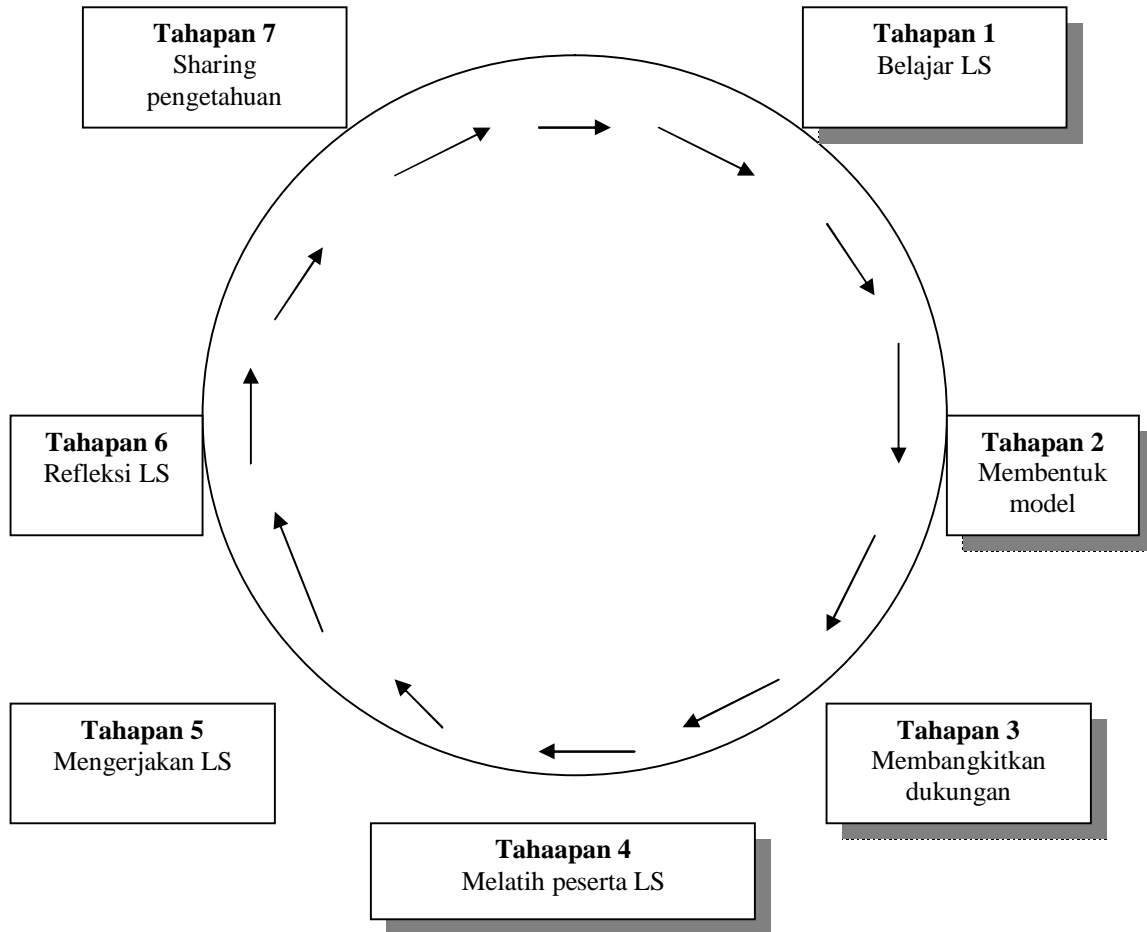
**Tahapan 7**
Sharing pengetahuan

**Tahapan 1**
Belajar LS

**Tahapan 6**
Refleksi LS

**Tahapan 2**
Membentuk model

**Tahapan 5**
Mengerjakan LS

**Tahapan 3**
Membangkitkan dukungan

**Tahaapan 4**
Melatih peserta LS